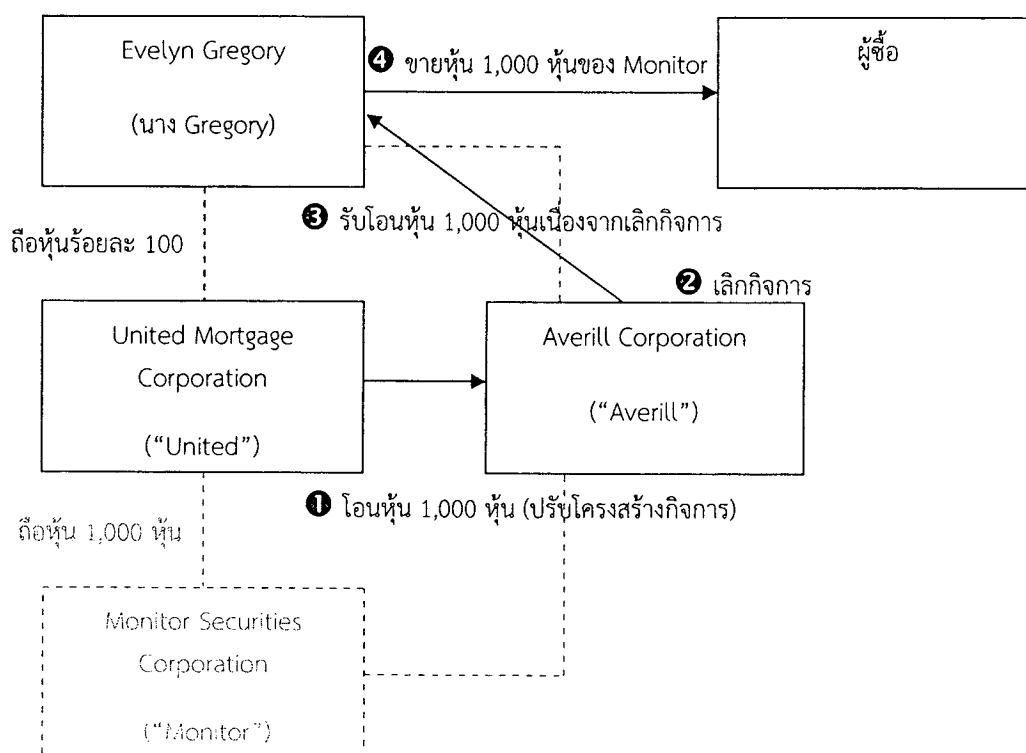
Evelyn Gregory

(นาง Gregory)

❹ ขายหุ้น 1,000 หุ้นของ Monitor

ผู้ซื้อ

❸ รับโอนหุ้น 1,000 หุ้นเนื่องจากเลิกกิจการ

ถือหุ้นร้อยละ 100

❷ เลิกกิจการ

United Mortgage Corporation

("United")

Averill Corporation

("Averill")

❶ โอนหุ้น 1,000 หุ้น (ปรับโครงสร้างกิจการ)

ถือหุ้น 1,000 หุ้น

Monitor Securities Corporation

("Monitor")